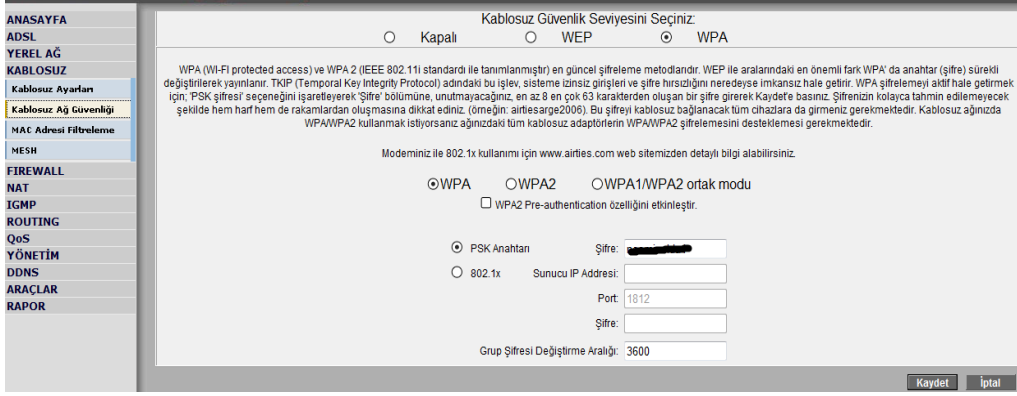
ANASAYFA
ADSL
YEREL AĞ
KABLOSUZ
Kablosuz Ayarları
Kablosuz Ağ Güvenliği
MAC Adresi Filtreleme
MESH
FIREWALL
NAT
IGMP
ROUTING
QoS
YÖNETİM
DDNS
ARAÇLAR
RAPOR

Kablosuz Güvenlik Seviyesini Seçiniz:
Kapalı WEP WPA

WPA (WI-FI protected access) ve WPA 2 (IEEE 802.11i standardı ile tanımlanmıştır) en güncel şifreleme metodlarıdır. WEP ile aralarındaki en önemli fark WPA' da anahtar (şifre) sürekli değiştirilerek yayınlanır. TKIP (Temporal Key Integrity Protocol) adındaki bu işlev, sisteme izinsiz girişleri ve şifre hırsızlığını neredeyse imkansız hale getirir. WPA şifrelemeyi aktif hale getirmek için; 'PSK şifresi' seçeneğini işaretleyerek 'Şifre' bölümüne, unutmayacağınız, en az 8 en çok 63 karakterden oluşan bir şifre girerek Kaydet'e basınız. Şifrenizin kolayca tahmin edilemeyecek şekilde hem harf hem de rakamlardan oluşmasına dikkat ediniz. (örneğin: airtiesarge2006). Bu şifreyi kablosuz bağlanacak tüm cihazlara da girmeniz gerekmektedir. Kablosuz ağınızda WPA/WPA2 kullanmak istiyorsanız ağınızdaki tüm kablosuz adaptörlerin WPA/WPA2 şifrelemesini desteklemesi gerekmektedir.

Modeminiz ile 802.1x kullanımı için www.airties.com web sitemizden detaylı bilgi alabilirsiniz.

WPA WPA2 WPA1/WPA2 ortak modu
WPA2 Pre-authentication özelliğini etkinleştir.

PSK Anahtarı Şifre: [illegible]
802.1x Sunucu IP Adresi:
Port: 1812
Şifre:
Grup Şifresi Değiştirme Aralığı: 3600

Kaydet İptal